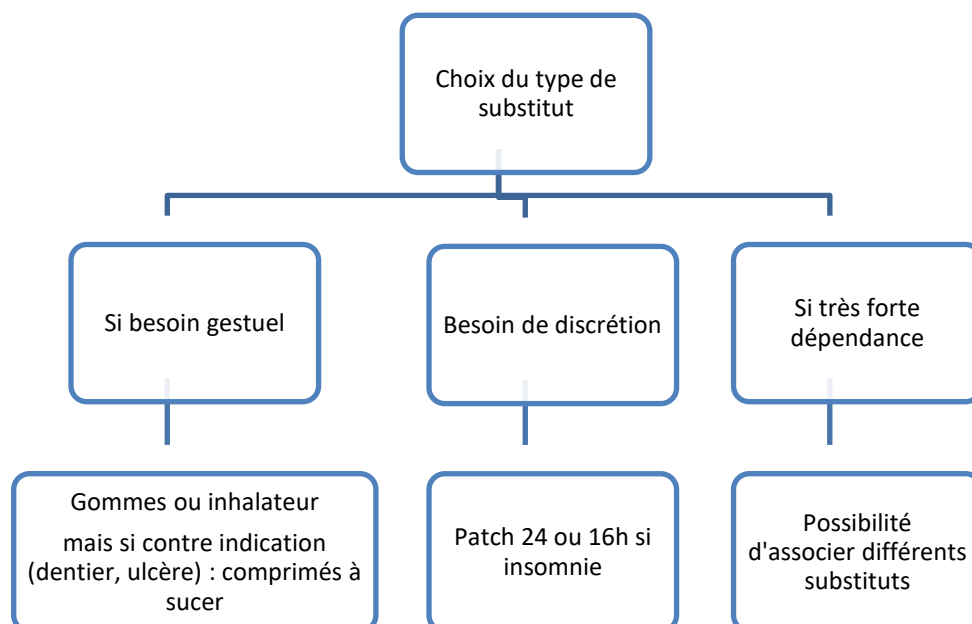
Choix du type de substitut

Si besoin gestuel

Besoin de discrétion

Si très forte dépendance

Gommes ou inhalateur

mais si contre indication (dentier, ulcère) : comprimés à sucer

Patch 24 ou 16h si insomnie

Possibilité d'associer différents substituts